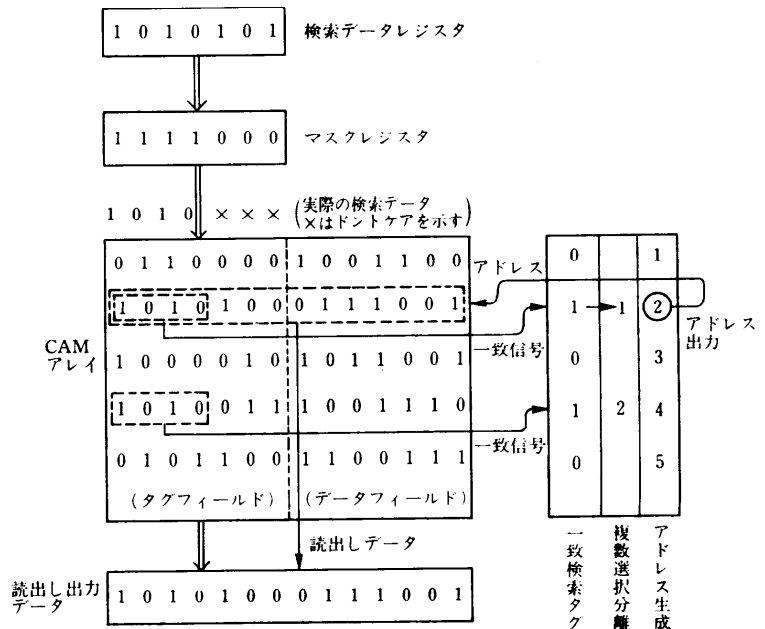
1 0 1 0 1 0 1 検索データレジスタ

1 1 1 1 0 0 0 マスクレジスタ

1 0 1 0 × × × (実際の検索データ ×はドントケアを示す)

CAM アレイ

| 0 1 1 0 0 0 0 | 1 0 0 1 1 0 0 |
|---|---|
| 1 0 1 0 1 0 0 | 0 1 1 1 0 0 1 |
| 1 0 0 0 0 1 0 | 1 0 1 1 0 0 1 |
| 1 0 1 0 0 1 1 | 1 0 0 1 1 1 0 |
| 0 1 0 1 1 0 0 | 1 1 0 0 1 1 1 |
| (タグフィールド) | (データフィールド) |

アドレス

一致信号

一致信号

| 一致検索タグ | 複数選択分離 | アドレス生成 |
|---|---|---|
| 0 | | 1 |
| 1 | 1 | 2 |
| 0 | | 3 |
| 1 | 2 | 4 |
| 0 | | 5 |

アドレス出力

読出しデータ

読出し出力データ 1 0 1 0 1 0 0 0 1 1 1 0 0 1